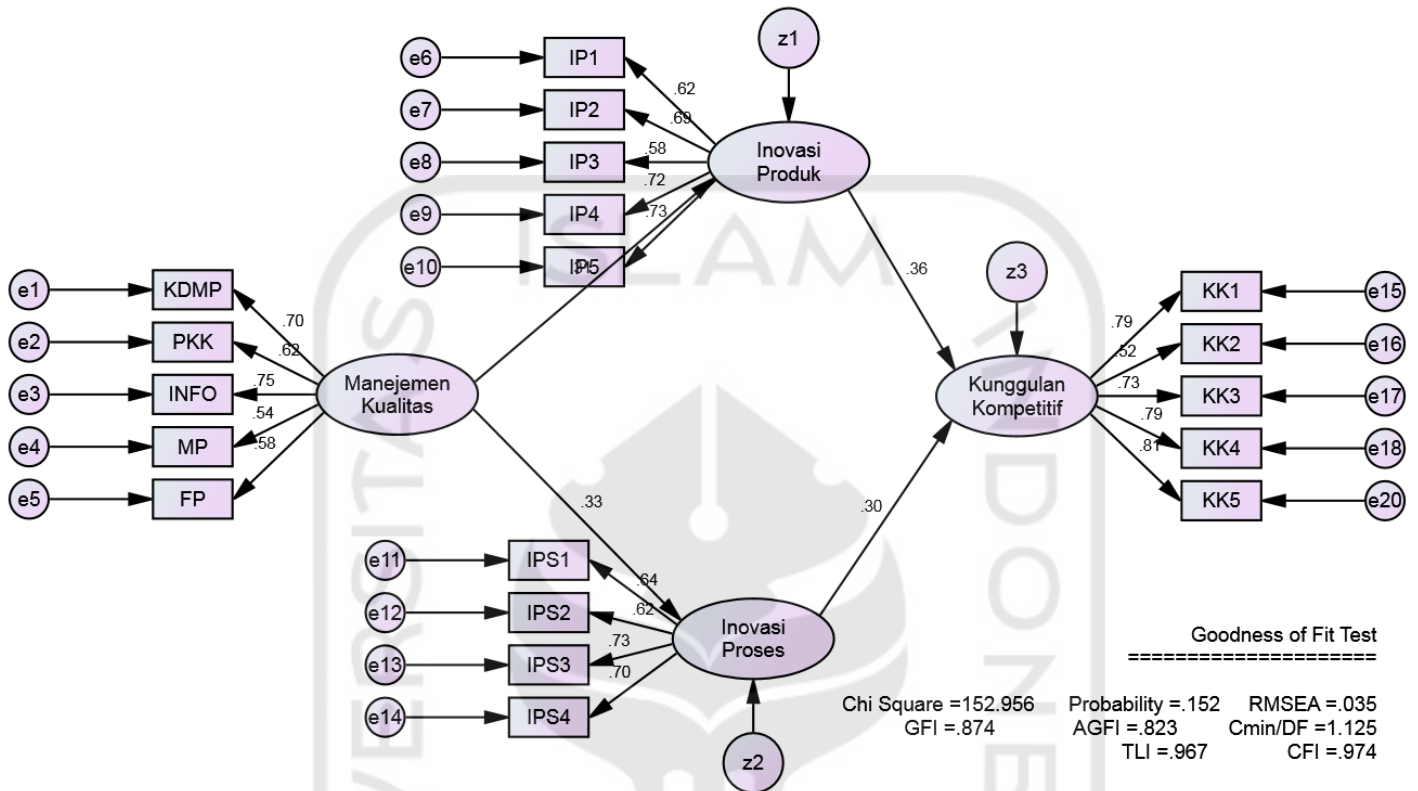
z1

e6 IP1
e7 IP2
e8 IP3
e9 IP4
e10 IP5

.62
.69
.58
.72
.73

Inovasi Produk

.36

z3

e1 KDMP
e2 PKK
e3 INFO
e4 MP
e5 FP

.70
.62
.75
.54
.58

Manejemen Kualitas

Kunggulan Kompetitif

KK1 e15
KK2 e16
KK3 e17
KK4 e18
KK5 e20

.79
.52
.73
.79
.81

.33

.30

e11 IPS1
e12 IPS2
e13 IPS3
e14 IPS4

.64
.62
.73
.70

Inovasi Proses

z2

Goodness of Fit Test
=====================

Chi Square =152.956 Probability =.152 RMSEA =.035
GFI =.874 AGFI =.823 Cmin/DF =1.125
TLI =.967 CFI =.974

ISLAM
INDONESIA